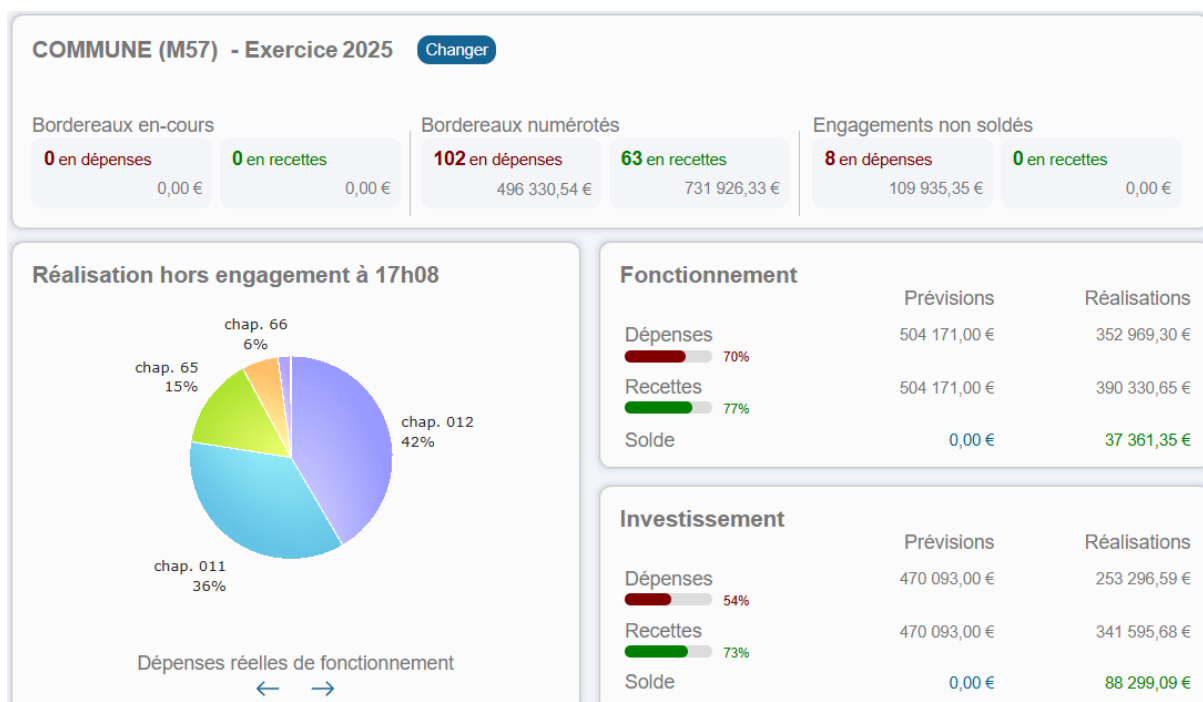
COMMUNE (M57) - Exercice 2025 Changer

Bordereaux en-cours
0 en dépenses
0,00 €
0 en recettes
0,00 €

Bordereaux numérotés
102 en dépenses
496 330,54 €
63 en recettes
731 926,33 €

Engagements non soldés
8 en dépenses
109 935,35 €
0 en recettes
0,00 €

Réalisation hors engagement à 17h08

chap. 66
6%
chap. 65
15%
chap. 012
42%
chap. 011
36%

Dépenses réelles de fonctionnement
← →

Fonctionnement

| | Prévisions | Réalisations |
|---|---|---|
| Dépenses 70% | 504 171,00 € | 352 969,30 € |
| Recettes 77% | 504 171,00 € | 390 330,65 € |
| Solde | 0,00 € | 37 361,35 € |

Investissement

| | Prévisions | Réalisations |
|---|---|---|
| Dépenses 54% | 470 093,00 € | 253 296,59 € |
| Recettes 73% | 470 093,00 € | 341 595,68 € |
| Solde | 0,00 € | 88 299,09 € |